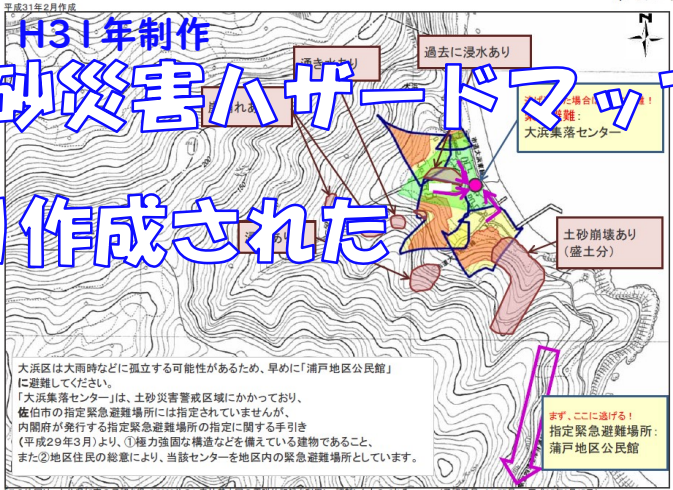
平成31年2月作成

H31年制作

砂災害ハザードマッ

作成された

過去に浸水あり

湧き水あり

N

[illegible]に場合は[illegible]！

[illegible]難：

大浜集落センター

土砂崩壊あり

（盛土分）

大浜区は大雨時などに孤立する可能性があるため、早めに「浦戸地区公民館」に避難してください。

「大浜集落センター」は、土砂災害警戒区域にかかっており、佐伯市の指定緊急避難場所には指定されていませんが、内閣府が発行する指定緊急避難場所の指定に関する手引き（平成29年3月）より、①極力強固な構造などを備えている建物であること、また②地区住民の総意により、当該センターを地区内の緊急避難場所としています。

まず、ここに逃げる！

指定緊急避難場所：

蒲戸地区公民館